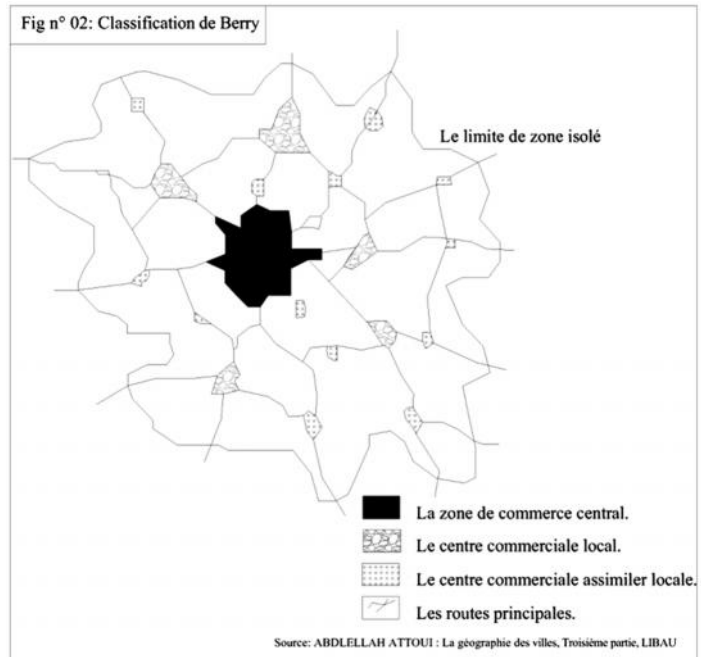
Fig n° 02: Classification de Berry

Le limite de zone isolé

La zone de commerce central.

Le centre commerciale local.

Le centre commerciale assimiler locale.

Les routes principales.

Source: ABDLELLAH ATTOUI : La géographie des villes, Troisième partie, LIBAU